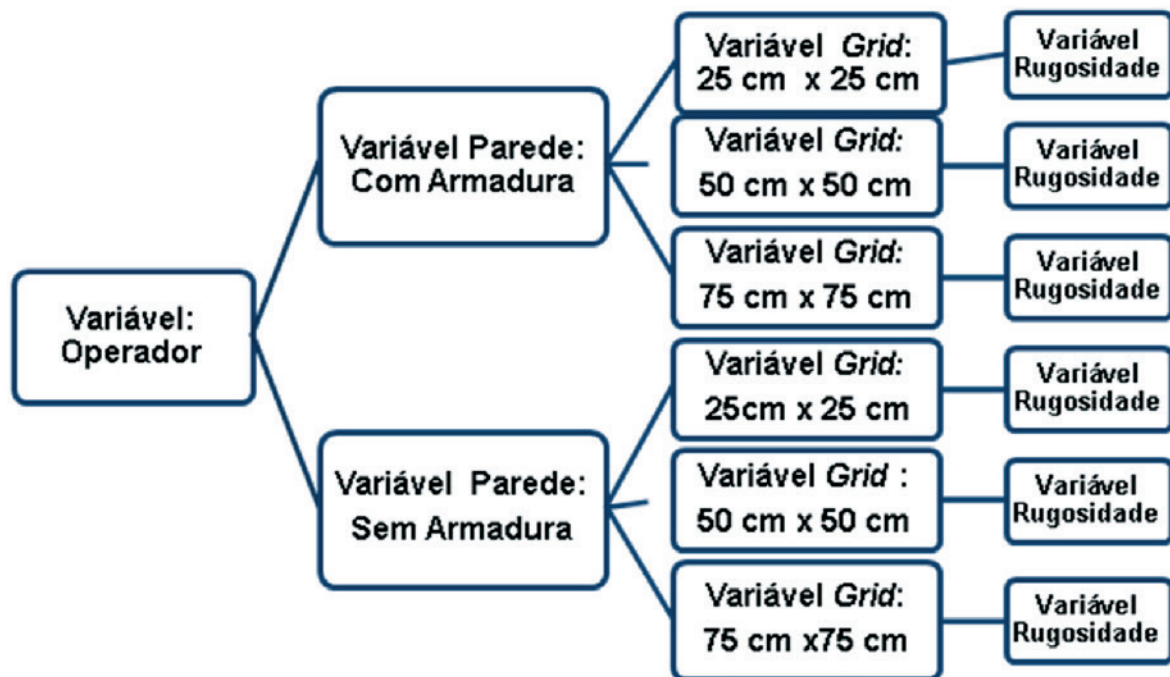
Variável: Operador

Variável Parede: Com Armadura

Variável Grid: 25 cm x 25 cm

Variável Rugosidade

Variável Grid: 50 cm x 50 cm

Variável Rugosidade

Variável Grid: 75 cm x 75 cm

Variável Rugosidade

Variável Parede: Sem Armadura

Variável Grid: 25cm x 25 cm

Variável Rugosidade

Variável Grid : 50 cm x 50 cm

Variável Rugosidade

Variável Grid: 75 cm x75 cm

Variável Rugosidade